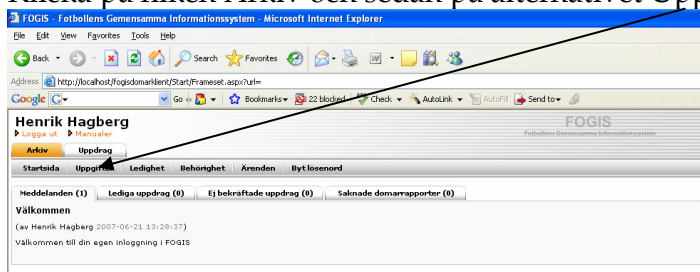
Klicka på fliken Arkiv och sedan på alternativet Upp

FOGIS - Fotbollens Gemensamma Informationssystem - Microsoft Internet Explorer

File Edit View Favorites Tools Help

Back Search Favorites

Address http://localhost/fogisdomarklient/Start/Frameset.aspx?url=

Google G Go Bookmarks 22 blocked Check AutoLink AutoFill Send to

Henrik Hagberg
Logga ut Manualer

FOGIS
Fotbollens Gemensamma Informationssystem

Arkiv Uppdrag

Startsida Uppgifter Ledighet Behörighet Ärenden Byt lösenord

Meddelanden (1) Lediga uppdrag (0) Ej bekräftade uppdrag (0) Saknade domarrapporter (0)

Välkommen

(av Henrik Hagberg 2007-06-21 13:28:37)

Välkommen till din egen inloggning i FOGIS